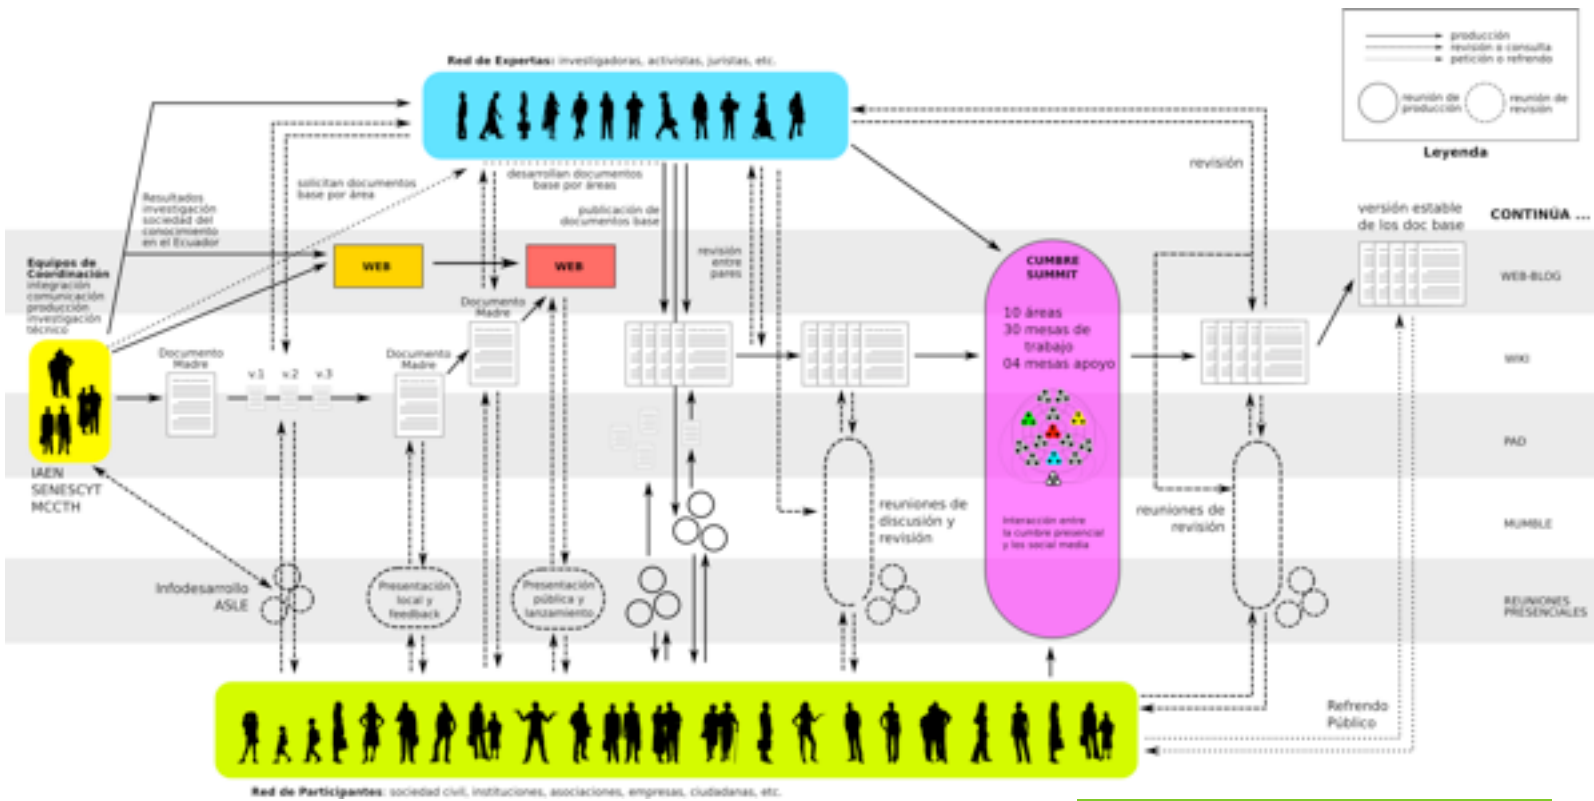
Red de Expertas: investigadoras, activistas, juristas, etc.

producción
revisión o consulta
petición o refrendo
reunión de producción
reunión de revisión
Leyenda

Resultados investigación sociedad del conocimiento en el Ecuador

solicitan documentos base por área

desarrollan documentos base por áreas

publicación de documentos base

revisión entre pares

revisión

versión estable de los doc base

CONTINÚA ...

Equipos de Coordinación
integración
comunicación
producción
investigación
técnico

WEB

WEB

Documento Madre

Documento Madre

Documento Madre

v.1 v.2 v.3

CUMBRE SUMMIT

10 áreas
30 mesas de trabajo
04 mesas apoyo

Interacción entre la cumbre presencial y los social media

WEB-BLOG

WIKI

PAD

MUMBLE

REUNIONES PRESENCIALES

IAEN
SENESCYT
MCCTH

Infodesarrollo
ASLE

Presentación local y feedback

Presentación pública y lanzamiento

reuniones de discusión y revisión

reuniones de revisión

Refrendo Público

Red de Participantes: sociedad civil, instituciones, asociaciones, empresas, ciudadanas, etc.